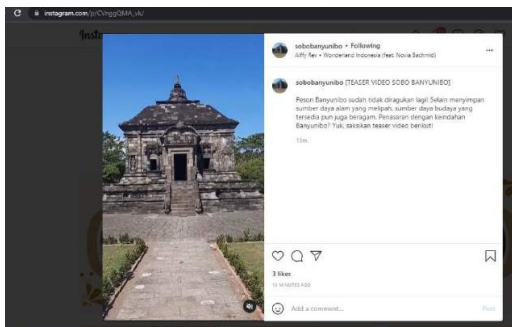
instagram.com/p/CVnggQMA_vk/

Insta

sobobanyunibo • Following
Afify Reri • Wonderland Indonesia (feat. Novia Bachmid)

sobobanyunibo [TEASER VIDEO SOBO BANYUNIBO]

Pesona Banyunibo sudah tidak diragukan lagi! Selain menyimpan sumber daya alam yang melipah, sumber daya budaya yang tersedia pun juga beragam. Penasaran dengan keindahan Banyunibo? Yuk, saksikan teaser video berikut!

13m

3 likes
13 MINUTES AGO

Add a comment...
Post